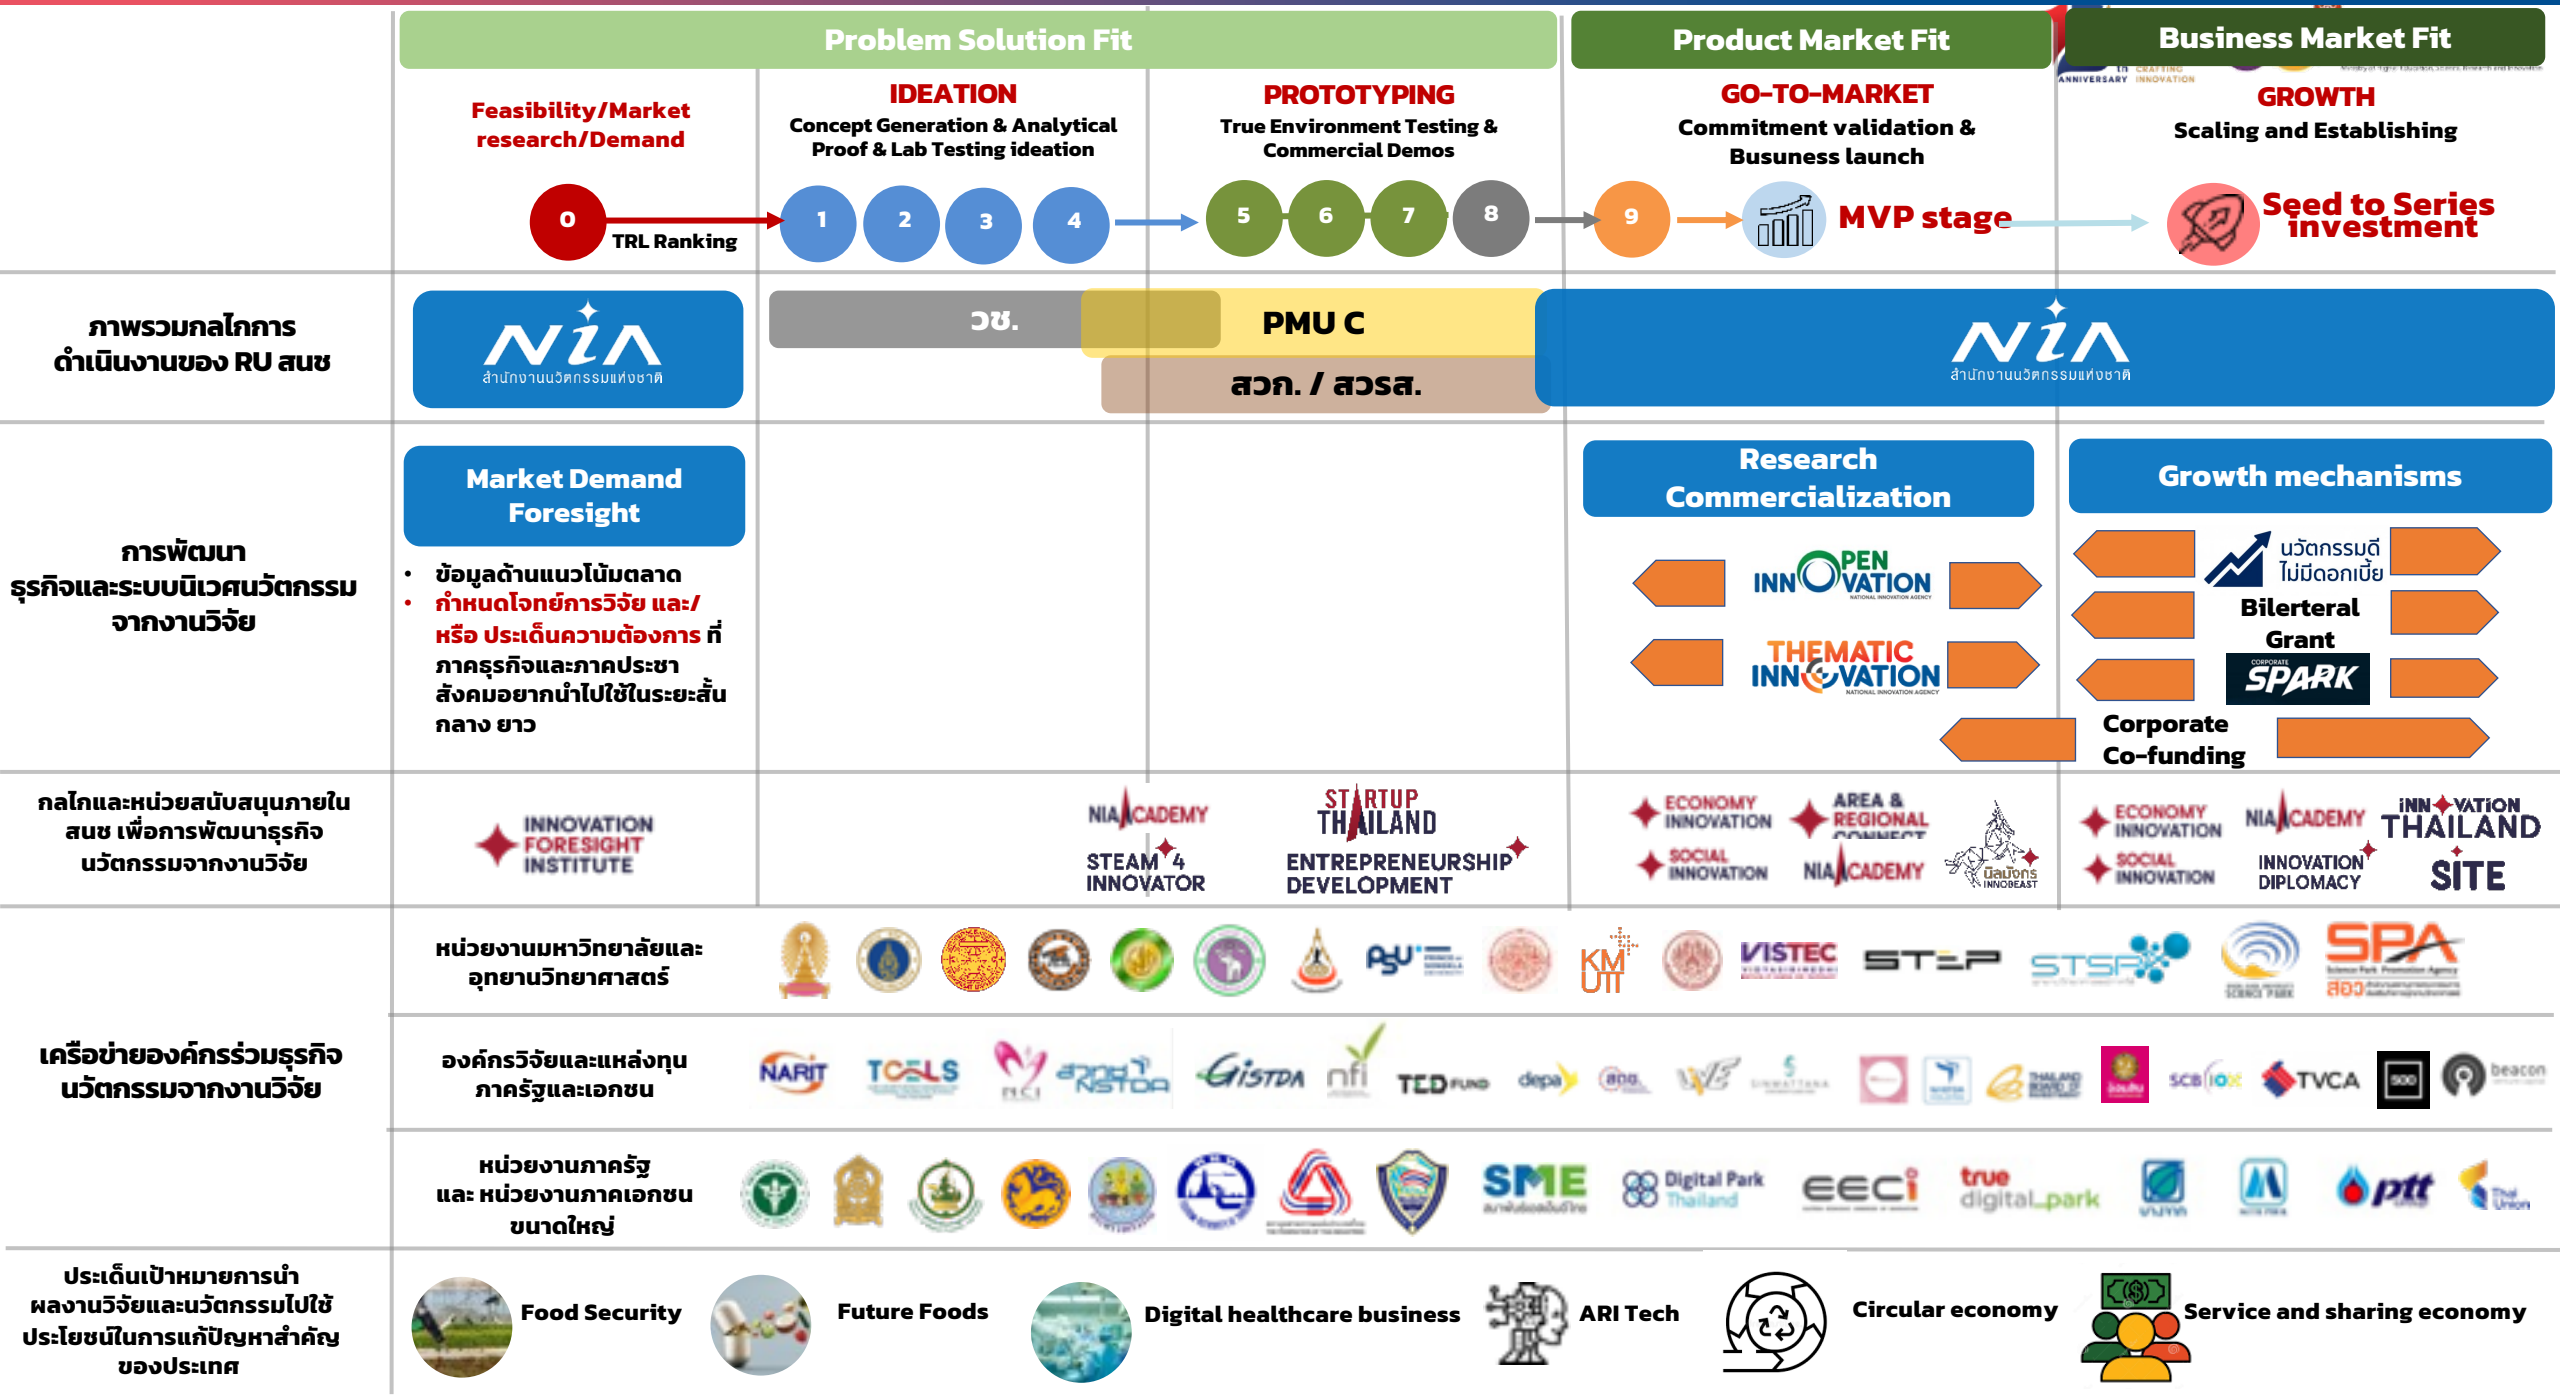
Problem Solution Fit

Product Market Fit

Business Market Fit

Feasibility/Market research/Demand

IDEATION
Concept Generation & Analytical Proof & Lab Testing ideation

PROTOTYPING
True Environment Testing & Commercial Demos

GO-TO-MARKET
Commitment validation & Bususness launch

GROWTH
Scaling and Establishing

0 TRL Ranking 1 2 3 4 5 6 7 8 9 MVP stage Seed to Series investment

ภาพรวมกลไกการดำเนินงานของ RU สนช

NIA สำนักงานนวัตกรรมแห่งชาติ

วช.

PMU C

สอวช. / สวรส.

NIA สำนักงานนวัตกรรมแห่งชาติ

การพัฒนาธุรกิจและระบบนิเวศนวัตกรรมจากงานวิจัย

Market Demand Foresight

• ข้อมูลด้านแนวโน้มตลาด
• กำหนดโจทย์การวิจัย และ/หรือ ประเด็นความต้องการ ที่ภาคธุรกิจและภาคประชาสังคมอยากนำไปใช้ในระยะสั้น กลาง ยาว

Research Commercialization

OPEN INNOVATION

THEMATIC INNOVATION

Growth mechanisms

นวัตกรรมดี ไม่มีดอกเบี้ย

Bilerteral Grant

SPARK

Corporate Co-funding

กลไกและหน่วยสนับสนุนภายใน สนช เพื่อการพัฒนาธุรกิจนวัตกรรมจากงานวิจัย

INNOVATION FORESIGHT INSTITUTE

NIA ACADEMY

STEAM4INNOVATOR

STARTUP THAILAND

ENTREPRENEURSHIP DEVELOPMENT

ECONOMY INNOVATION

AREA & REGIONAL CONNECT

SOCIAL INNOVATION

NIA ACADEMY

นิลมังกร INNOBEAST

ECONOMY INNOVATION

NIA ACADEMY

INNOVATION THAILAND

SOCIAL INNOVATION

INNOVATION DIPLOMACY

SITE

เครือข่ายองค์กรร่วมธุรกิจนวัตกรรมจากงานวิจัย

หน่วยงานมหาวิทยาลัยและอุทยานวิทยาศาสตร์

VISTEC STEP STS SPA สอว

องค์กรวิจัยและแหล่งทุนภาครัฐและเอกชน

NARIT TCELS NCI สกสว. GISTDA nfi TED FUND depa scb TVCA beacon

หน่วยงานภาครัฐ และ หน่วยงานภาคเอกชนขนาดใหญ่

SME Digital Park Thailand eeci true digital park ptt Thai Union

ประเด็นเป้าหมายการนำผลงานวิจัยและนวัตกรรมไปใช้ประโยชน์ในการแก้ปัญหาสำคัญของประเทศ

Food Security

Future Foods

Digital healthcare business

ARI Tech

Circular economy

Service and sharing economy